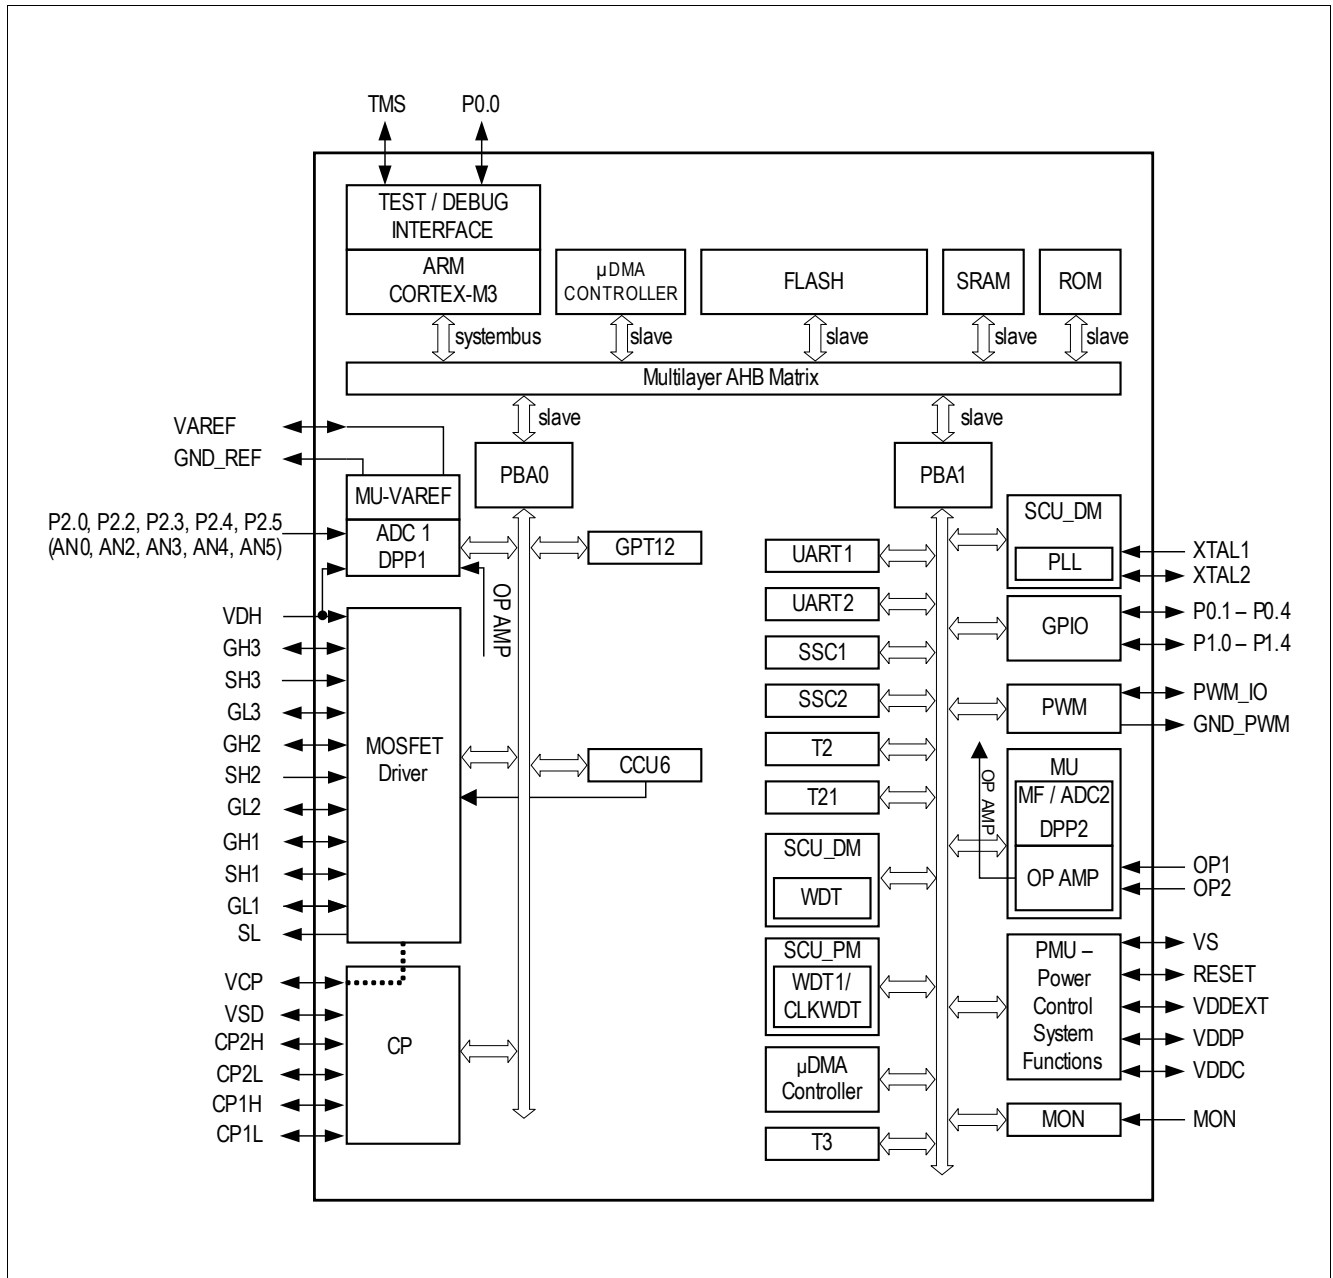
TMS
P0.0
TEST / DEBUG INTERFACE
ARM CORTEX-M3
μDMA CONTROLLER
FLASH
SRAM
ROM
systembus
slave
slave
slave
slave
Multilayer AHB Matrix
slave
slave
VAREF
GND_REF
MU-VAREF
PBA0
PBA1
P2.0, P2.2, P2.3, P2.4, P2.5 (AN0, AN2, AN3, AN4, AN5)
ADC 1 DPP1
GPT12
OP AMP
VDH
GH3
SH3
GL3
GH2
SH2
GL2
GH1
SH1
GL1
SL
MOSFET Driver
CCU6
VCP
VSD
CP2H
CP2L
CP1H
CP1L
CP
UART1
UART2
SSC1
SSC2
T2
T21
SCU_DM
WDT
SCU_PM
WDT1/ CLKWDT
μDMA Controller
T3
SCU_DM
PLL
XTAL1
XTAL2
GPIO
P0.1 – P0.4
P1.0 – P1.4
PWM
PWM_IO
GND_PWM
OP AMP
MU
MF / ADC2
DPP2
OP AMP
OP1
OP2
PMU – Power Control System Functions
VS
RESET
VDDEXT
VDDP
VDDC
MON
MON